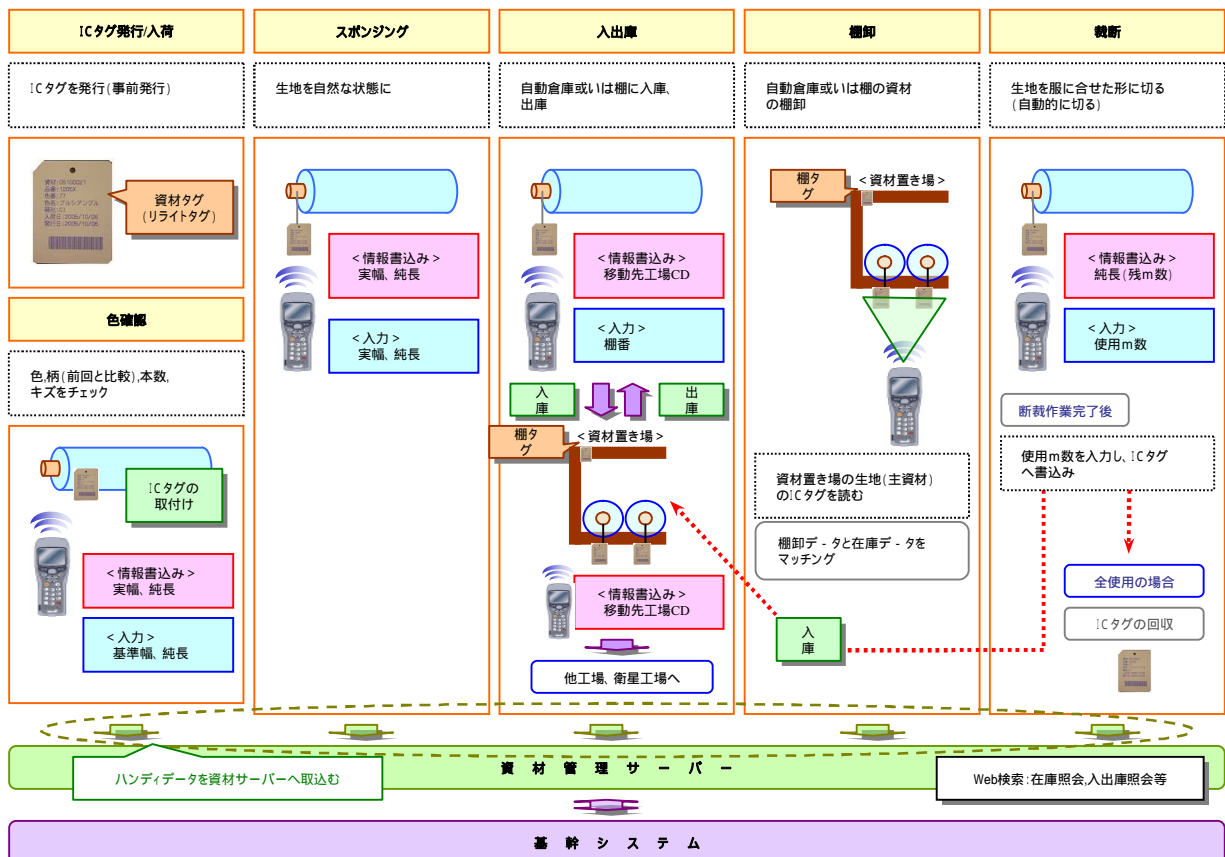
ICタグ発行/入荷

ICタグを発行(事前発行)

資材タグ
(リライトタグ)

色確認

色,柄(前回と比較),本数,
キズをチェック

ICタグの
取付け

<情報書込み>
実幅、純長

<入力>
基準幅、純長

スポンジング

生地を自然な状態に

<情報書込み>
実幅、純長

<入力>
実幅、純長

入出庫

自動倉庫或いは棚に入庫、
出庫

<情報書込み>
移動先工場CD

<入力>
棚番

入
庫

出
庫

棚タ
グ

<資材置き場>

<情報書込み>
移動先工場CD

他工場、衛星工場へ

棚卸

自動倉庫或いは棚の資材
の棚卸

棚タ
グ

<資材置き場>

資材置き場の生地(主資材)
のICタグを読む

棚卸デ-タと在庫デ-タを
マッチング

入
庫

裁断

生地を服に合せた形に切る
(自動的に切る)

<情報書込み>
純長(残m数)

<入力>
使用m数

断裁作業完了後

使用m数を入力し、ICタグ
へ書込み

全使用の場合

ICタグの回収

ハンディデータを資材サーバーへ取込む

資 材 管 理 サ ー バ ー

Web検索:在庫照会,入出庫照会等

基 幹 シ ス テ ム